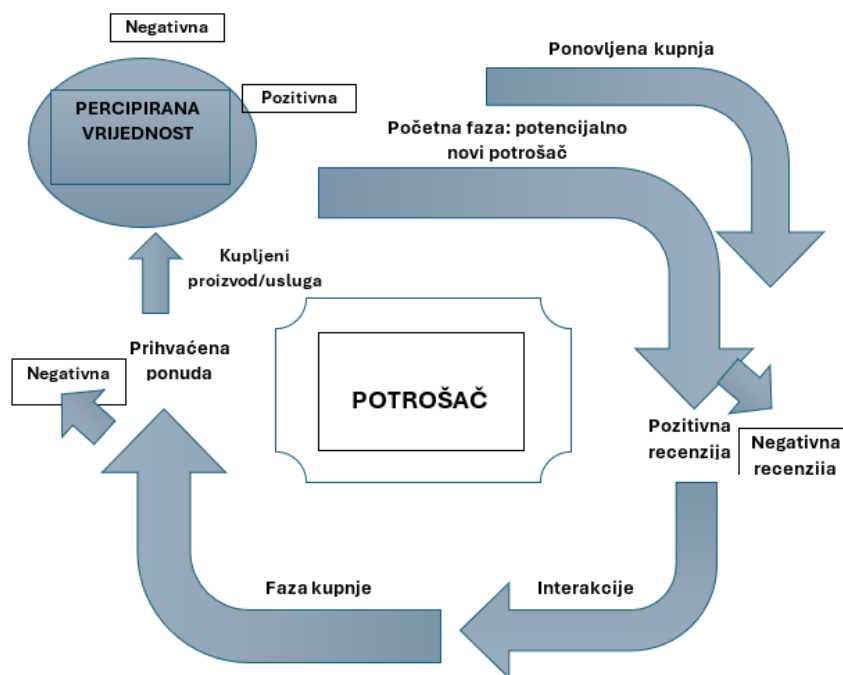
Negativna

PERCIPIRANA VRIJEDNOST

Pozitivna

Ponovljena kupnja

Početna faza: potencijalno novi potrošač

Kupljeni proizvod/usluga

Prihvaćena ponuda

Negativna

POTROŠAČ

Pozitivna recenzija

Negativna recenzija

Faza kupnje

Interakcije